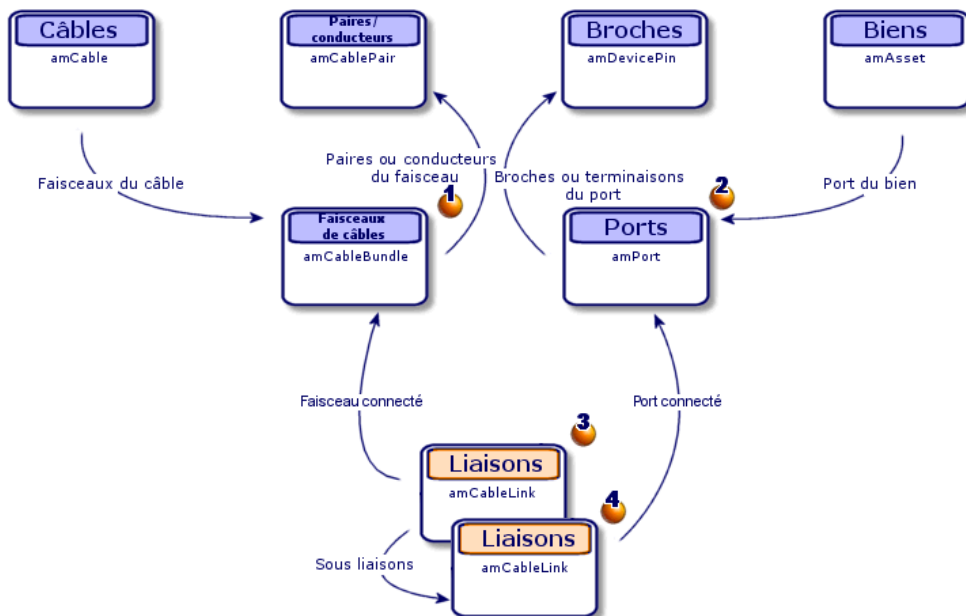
Câbles
amCable

Paires/ conducteurs
amCablePair

Broches
amDevicePin

Biens
amAsset

Faisceaux du câble

Paires ou conducteurs du faisceau

1

Broches ou terminaisons du port

2

Port du bien

Faisceaux de câbles
amCableBundle

Ports
amPort

Faisceau connecté

3

Port connecté

Liaisons
amCableLink

4

Liaisons
amCableLink

Sous liaisons